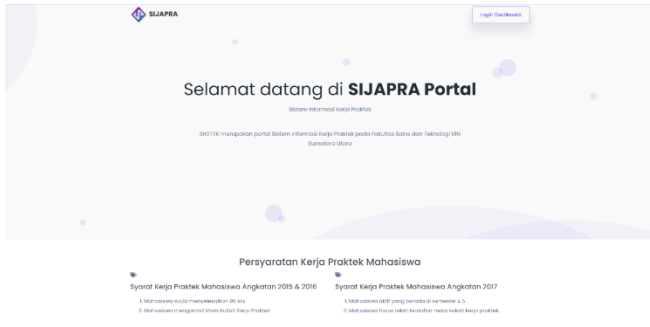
SIJAPRA

Login Dashboard

Selamat datang di **SIJAPRA Portal**

Sistem Informasi Kerja Praktek

SIKETEK merupakan portal Sistem Informasi Kerja Praktek pada Fakultas Sains dan Teknologi UIN Sumatera Utara

Persyaratan Kerja Praktek Mahasiswa

Syarat Kerja Praktek Mahasiswa Angkatan 2015 & 2016

1. Mahasiswa wajib menyelesaikan 90 sks
2. Mahasiswa mengambil Mata Kuliah Kerja Praktek

Syarat Kerja Praktek Mahasiswa Angkatan 2017

1. Mahasiswa aktif yang berada di semester 4-5.
2. Mahasiswa harus telah terdaftar mata kuliah kerja praktek.